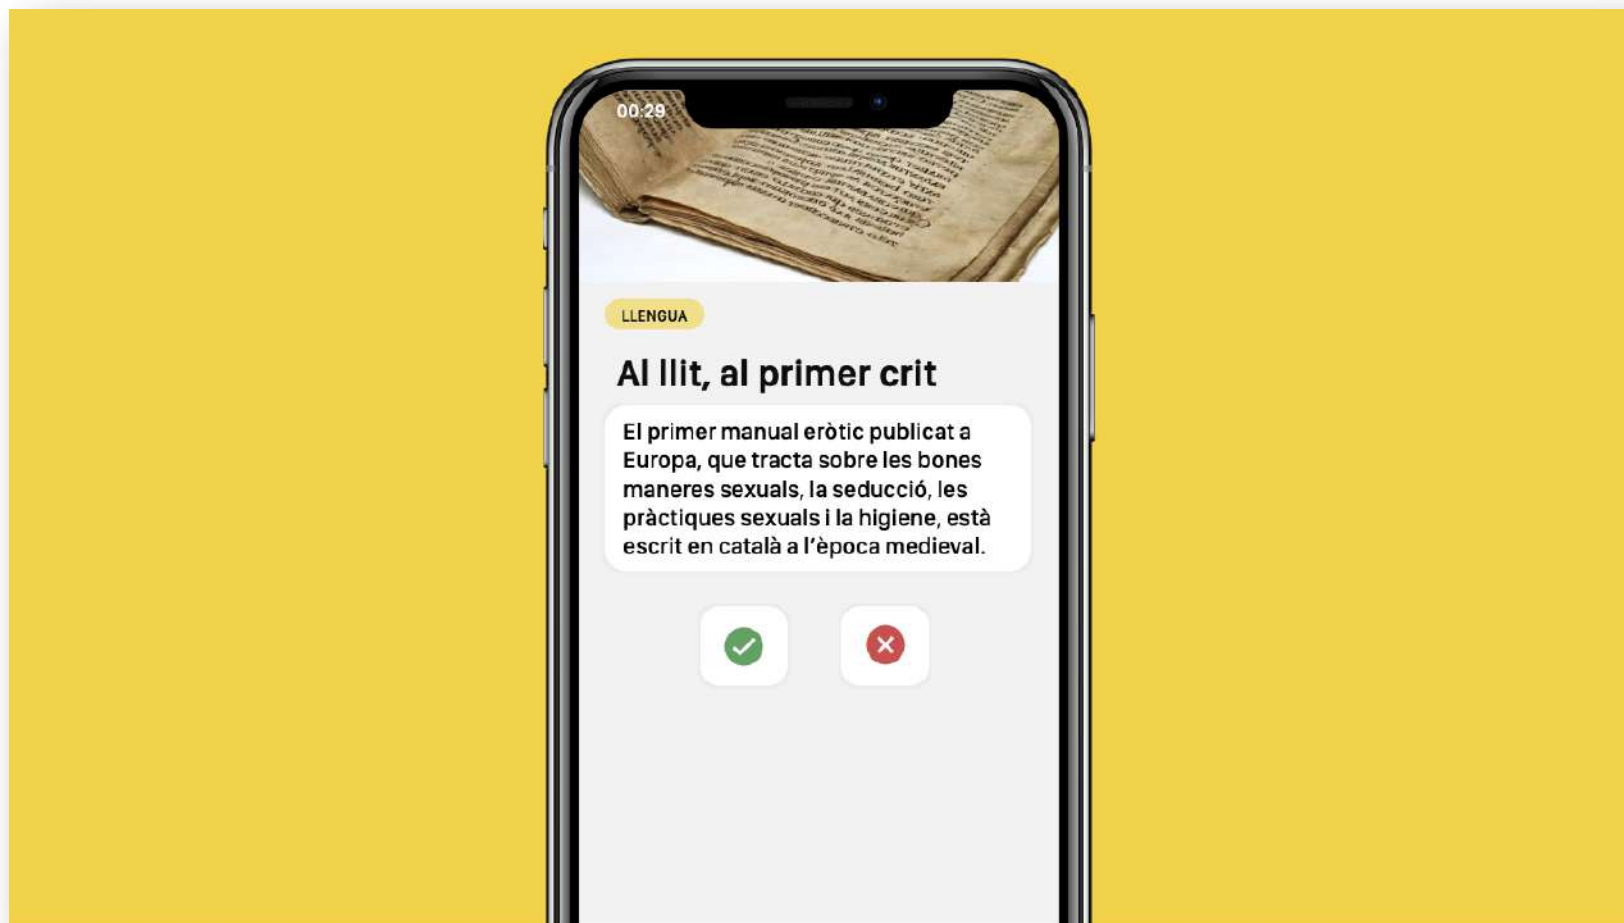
00:29

LLENGUA

Al llit, al primer crit

El primer manual eròtic publicat a Europa, que tracta sobre les bones maneres sexuals, la seducció, les pràctiques sexuals i la higiene, està escrit en català a l'època medieval.